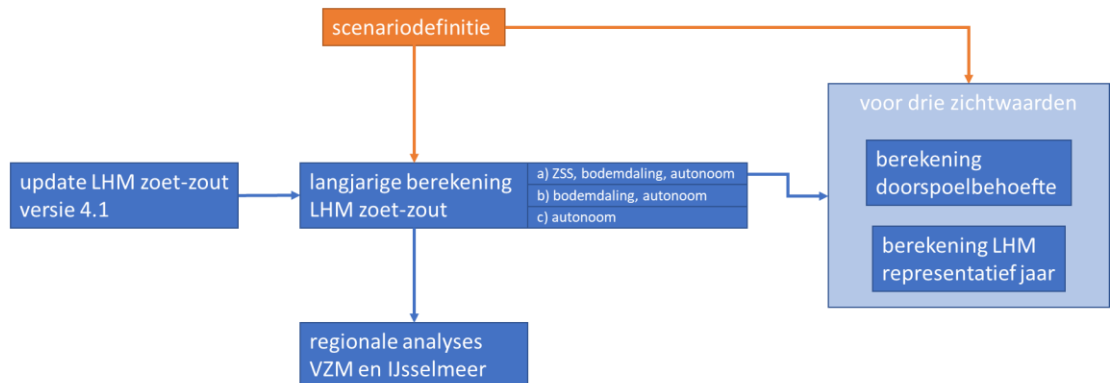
scenariodefinitie

update LHM zoet-zout versie 4.1

langjarige berekening LHM zoet-zout

a) ZSS, bodemdaling, autonoom
b) bodemdaling, autonoom
c) autonoom

voor drie zichtwaarden

berekening doorspoelbehoefte

berekening LHM representatief jaar

regionale analyses VZM en IJsselmeer